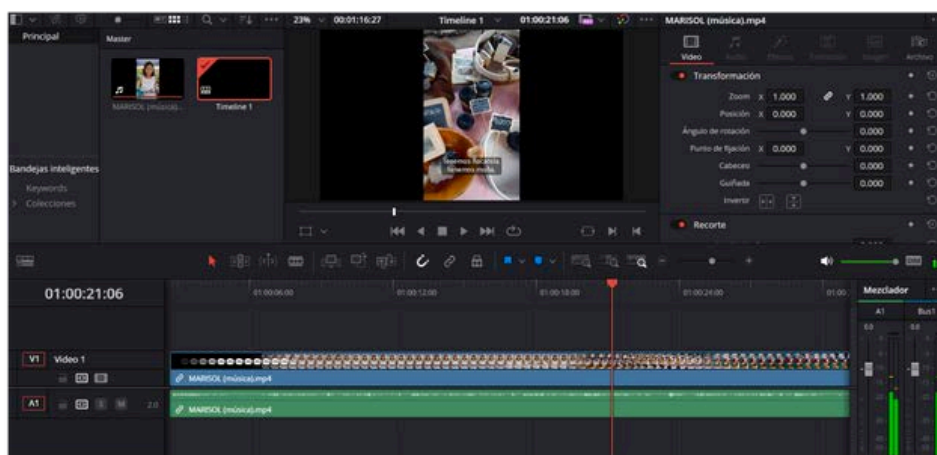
Principal
Master
MARISOL (música)...
Timeline 1
Bandejas inteligentes
Keywords
Colecciones
23%
00:01:16:27
Timeline 1
01:00:21:06
MARISOL (música).mp4
Video
Audio
Efectos
Transición
Imagen
Archivo
Transformación
Zoom X 1.000 Y 1.000
Posición X 0.000 Y 0.000
Ángulo de rotación 0.000
Punto de fijación X 0.000 Y 0.000
Cabeceo 0.000
Guiñada 0.000
Invertir
Recorte
01:00:21:06
01:00:06:00
01:00:12:00
01:00:18:00
01:00:24:00
01:00
Mezclador
A1
Bus1
0.0
0.0
V1 Video 1
MARISOL (música).mp4
A1
2.0
MARISOL (música).mp4